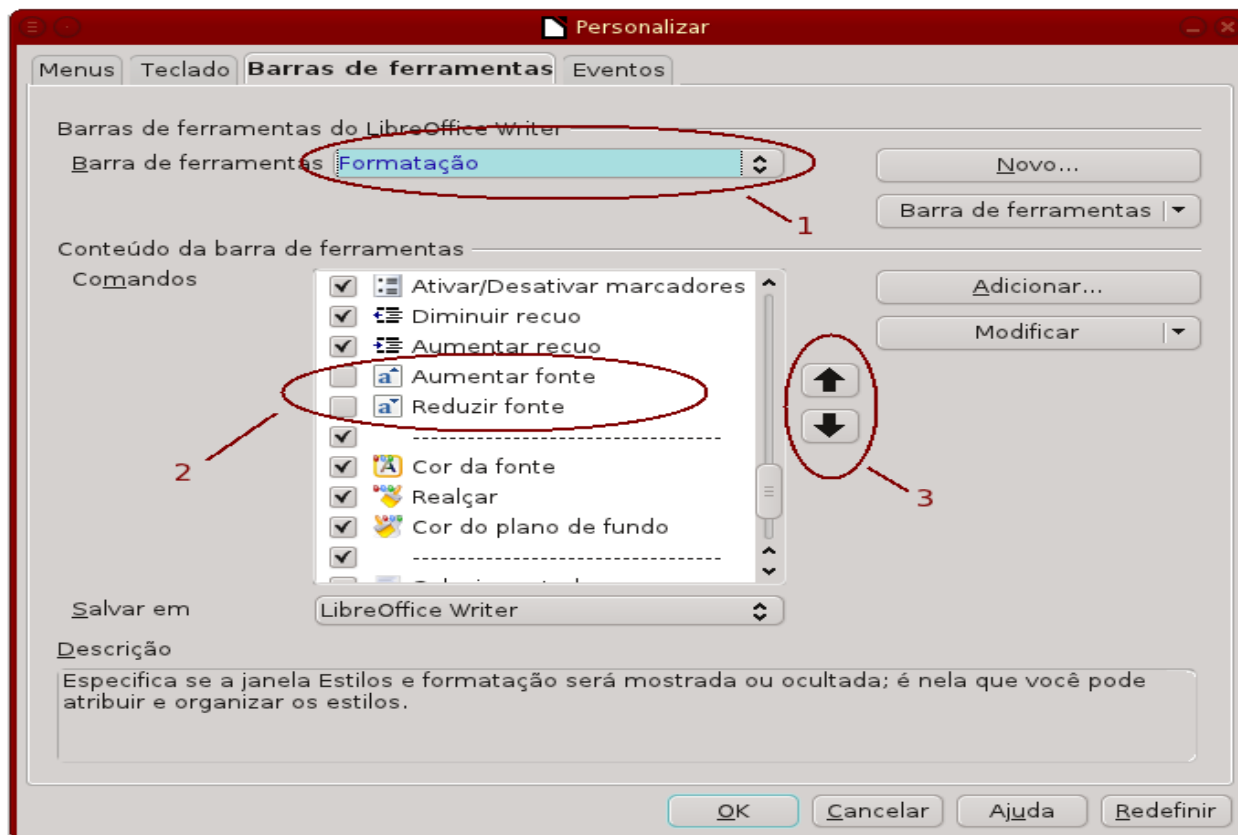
Personalizar

Menus | Teclado | Barras de ferramentas | Eventos

Barras de ferramentas do LibreOffice Writer

Barra de ferramentas Formatação

Novo...

Barra de ferramentas

1

Conteúdo da barra de ferramentas

Comandos

Ativar/Desativar marcadores
Diminuir recuo
Aumentar recuo
Aumentar fonte
Reduzir fonte
------------------------------
Cor da fonte
Realçar
Cor do plano de fundo
------------------------------
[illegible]

Adicionar...

Modificar

2

3

Salvar em LibreOffice Writer

Descrição

Especifica se a janela Estilos e formatação será mostrada ou ocultada; é nela que você pode atribuir e organizar os estilos.

OK | Cancelar | Ajuda | Redefinir